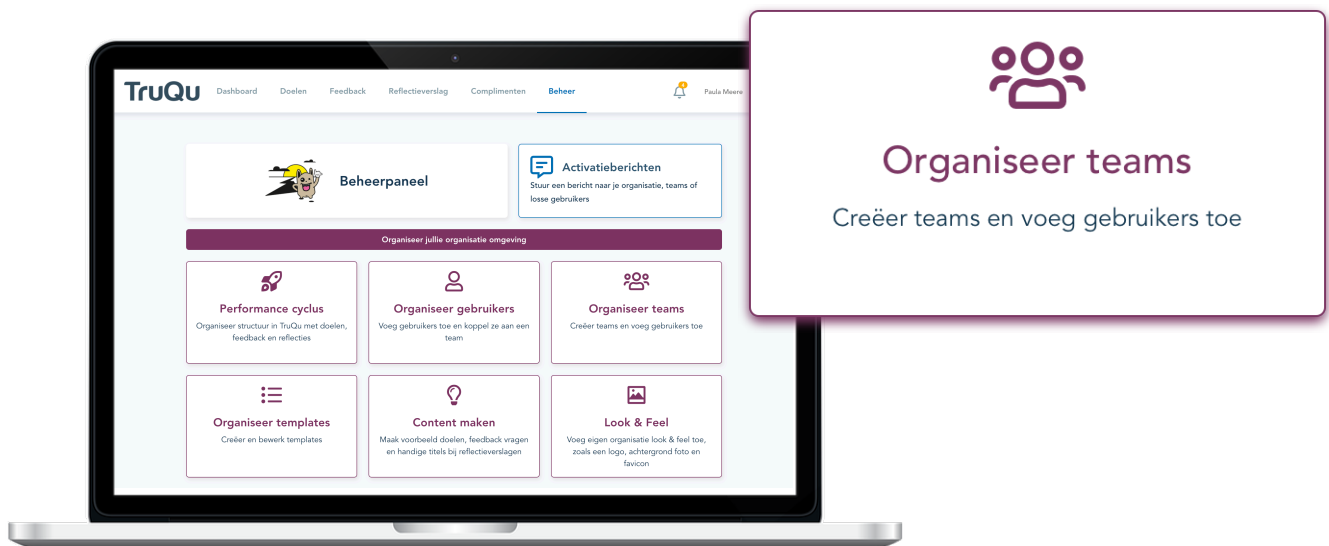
TruQu Dashboard Doelen Feedback Reflectieverslag Complimenten Beheer

Paula Meere

Beheerpaneel

Activatieberichten
Stuur een bericht naar je organisatie, teams of losse gebruikers

Organiseer jullie organisatie omgeving

Performance cyclus
Organiseer structuur in TruQu met doelen, feedback en reflecties

Organiseer gebruikers
Voeg gebruikers toe en koppel ze aan een team

Organiseer teams
Creëer teams en voeg gebruikers toe

Organiseer templates
Creëer en bewerk templates

Content maken
Maak voorbeeld doelen, feedback vragen en handige titels bij reflectieverslagen

Look & Feel
Voeg eigen organisatie look & feel toe, zoals een logo, achtergrond foto en favicon

Organiseer teams
Creëer teams en voeg gebruikers toe